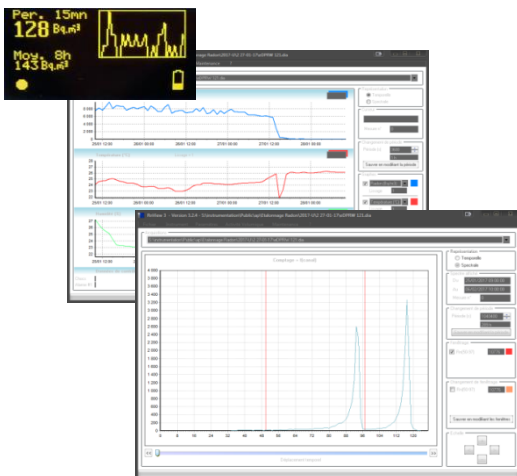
Per. 15mn
128 Bq.m³
Moy. 8h
143 Bq.m³

25/01 12:00
26/01 00:00
26/01 12:00
27/01 00:00
27/01 12:00
28/01 00:00

Temporelle
Spectrale
Sauver en modifiant le présente

Rollcon 3 - Version 3.2.4 - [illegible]
Paramètres
Temporelle
Spectrale
Comptage - Bruxelles
4 000
3 800
3 600
3 400
3 200
3 000
2 800
2 600
2 400
2 200
2 000
1 800
1 600
1 400
1 200
1 000
800
600
400
200
0
0
10
20
30
40
50
60
70
80
90
100
110
120
Sauver en modifiant les fenêtres